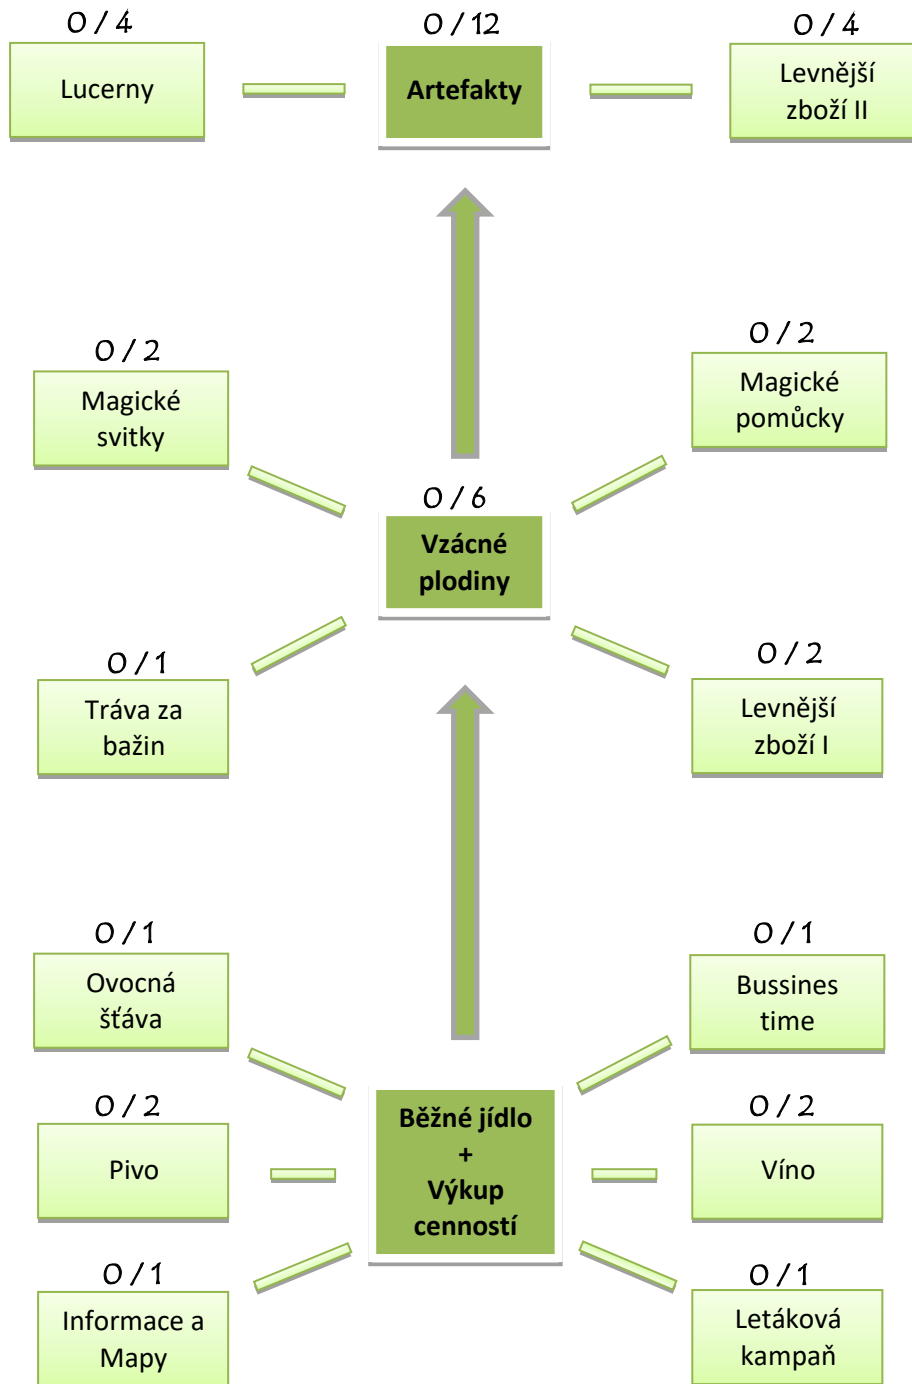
0 / 4
Lucerny

0 / 12
Artefakty

0 / 4
Levnější zboží II

0 / 2
Magické svitky

0 / 2
Magické pomůcky

0 / 6
Vzácné plodiny

0 / 1
Tráva za bažin

0 / 2
Levnější zboží I

0 / 1
Ovocná šťáva

0 / 1
Bussines time

0 / 2
Pivo

Běžné jídlo
+
Výkup cenností

0 / 2
Víno

0 / 1
Informace a Mapy

0 / 1
Letáková kampaň